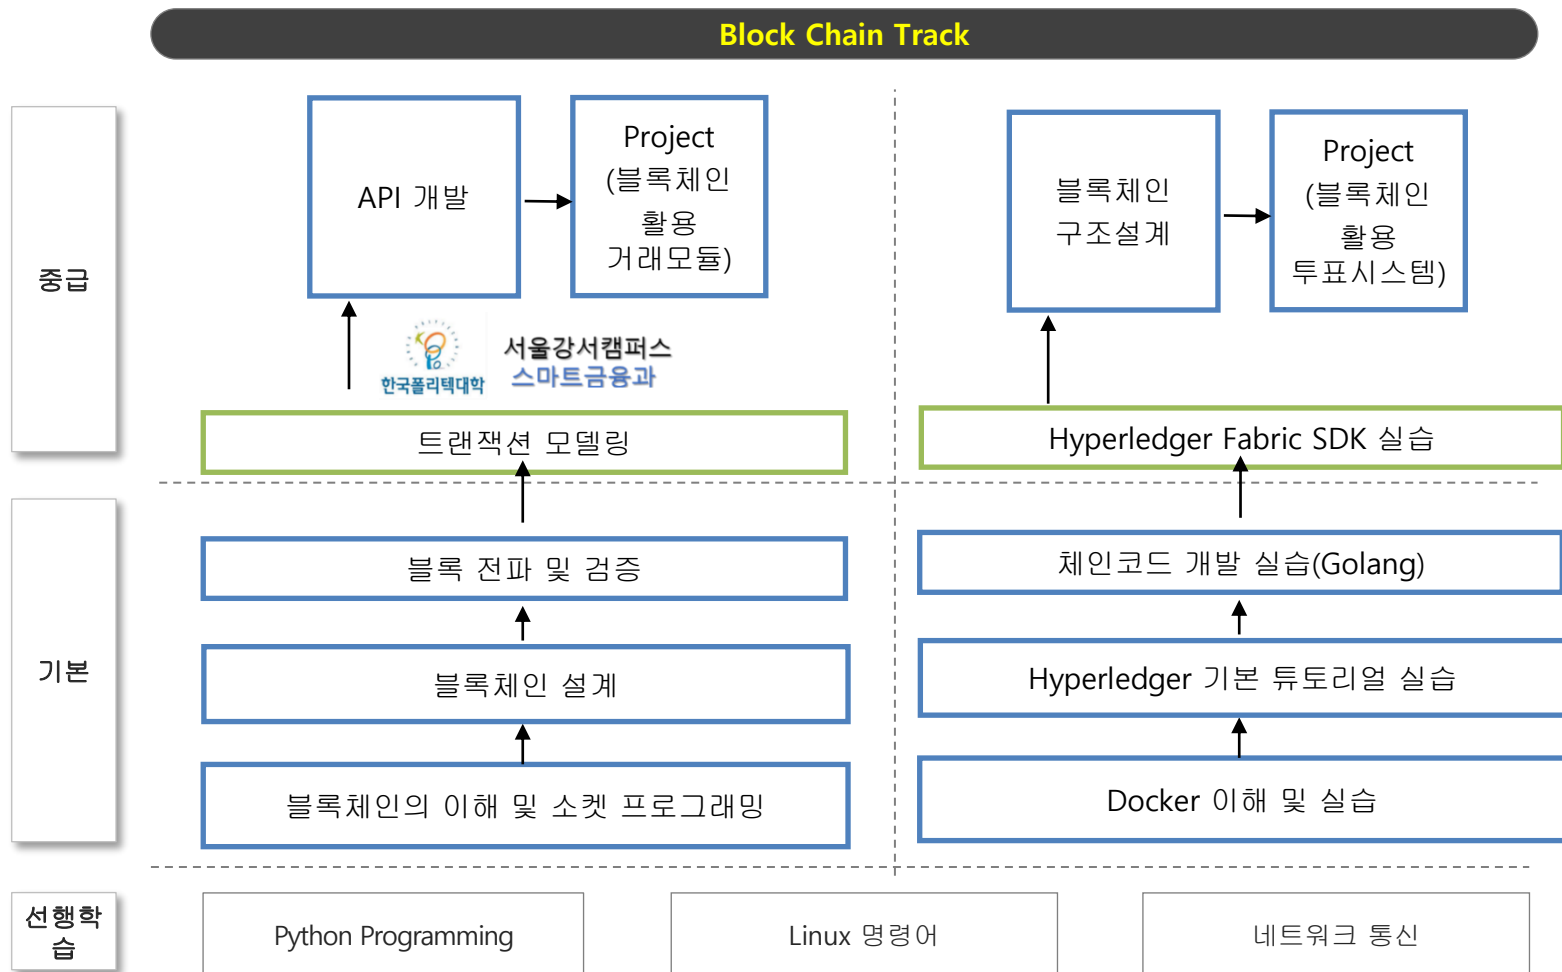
Block Chain Track

중급

API 개발

Project
(블록체인
활용
거래모듈)

블록체인
구조설계

Project
(블록체인
활용
투표시스템)

한국폴리텍대학
서울강서캠퍼스
스마트금융과

트랜잭션 모델링

Hyperledger Fabric SDK 실습

기본

블록 전파 및 검증

체인코드 개발 실습(Golang)

블록체인 설계

Hyperledger 기본 튜토리얼 실습

블록체인의 이해 및 소켓 프로그래밍

Docker 이해 및 실습

선행학습

Python Programming

Linux 명령어

네트워크 통신